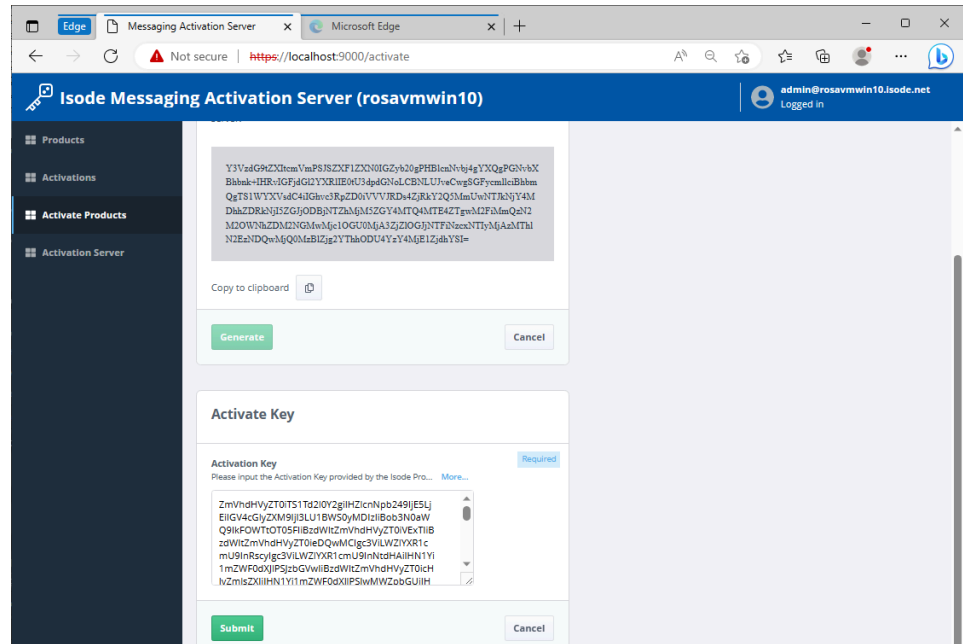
Edge | Messaging Activation Server | Microsoft Edge

Not secure | https://localhost:9000/activate

Isode Messaging Activation Server (rosavmwin10)

admin@rosavmwin10.isode.net
Logged in

Products
Activations
Activate Products
Activation Server

Y3VzdG9tZXItcmVmPSJSZXF1ZXN0IGZyb20gPHBlcnNvbj4gYXQgPGNvbXBhbnk+IHRvIGFjdGl2YXRlIE0tU3dpdGNoLCBNLUJveCwgSGFycmllciBhbmQgTS1WYXVsdC4iIGhvc3RpZD0iVVVJRDs4ZjRkY2Q5MmUwNTJkNjY4MDhhZDRkNjI5ZGJjODBjNTZhMjM5ZGY4MTQ4MTE4ZTgwM2FiMmQzN2M2OWNhZDM2NGMwMjc1OGU0MjA3ZjZlOGJjNTFiNzcxNTIyMjAzMThlN2EzNDQwMjQ0MzBlZjg2YThhODU4YzY4MjE1ZjdhYSI=

Copy to clipboard

Generate
Cancel

Activate Key

Activation Key
Required
Please input the Activation Key provided by the Isode Pro... More...

ZmVhdHVyZT0iTS1Td2l0Y2gilHZlcnNpb249IjE5LjEiIGV4cGlyZXM9IjI3LU1BWS0yMDIzIiBob3N0aWQ9IkFOWTtOT05FIiBzdWltZmVhdHVyZT0iVExTIiBzdWltZmVhdHVyZT0ieDQwMClgc3ViLWZlYXR1cmU9InRscylgc3ViLWZlYXR1cmU9InNtdHAiIHN1Yi1mZWF0dXJlPSJzbGVwIiBzdWltZmVhdHVyZT0icHJvZmlsZXIiIHN1Yi1mZWF0dXJlPSIwMWZobGUilH

Submit
Cancel